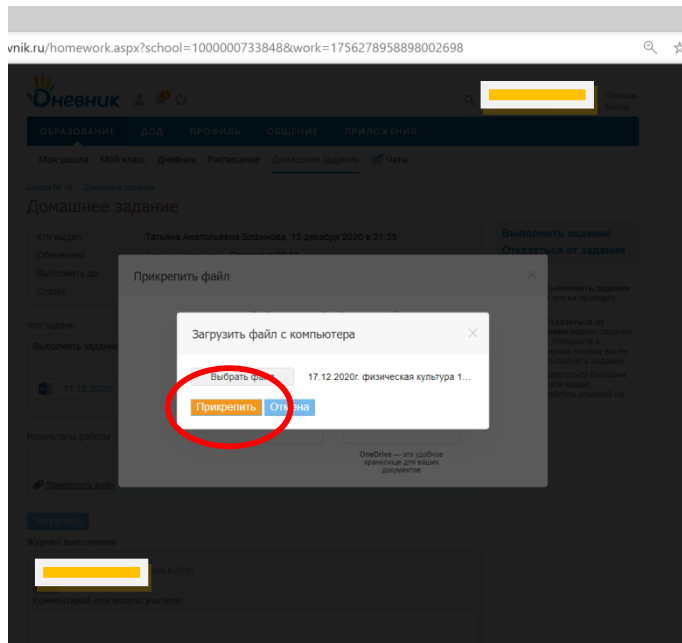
vnik.ru/homework.aspx?school=1000000733848&work=1756278958898002698

Дневник

Помощь
Выход

ОБРАЗОВАНИЕ ДОД ПРОФИЛЬ ОБЩЕНИЕ ПРИЛОЖЕНИЯ

Моя школа Мой класс Дневник Расписание Домашние задания Чаты

Домашнее задание

Кто выдал Татьяна Анатольевна Блажнова, 15 декабря 2020 в 21:39

Выполнить до

Статус

Что задано

Выполнить задан

17.12.2020

Результаты работы

Выполнить задание
Отказаться от задания

Прикрепить файл

Загрузить файл с компьютера

Выбрать файл 17.12.2020г. физическая культура 1...

Прикрепить Отмена

OneDrive — это удобное хранилище для ваших документов

Прикрепить

Журнал выполнения

Комментарий или вопрос учителю